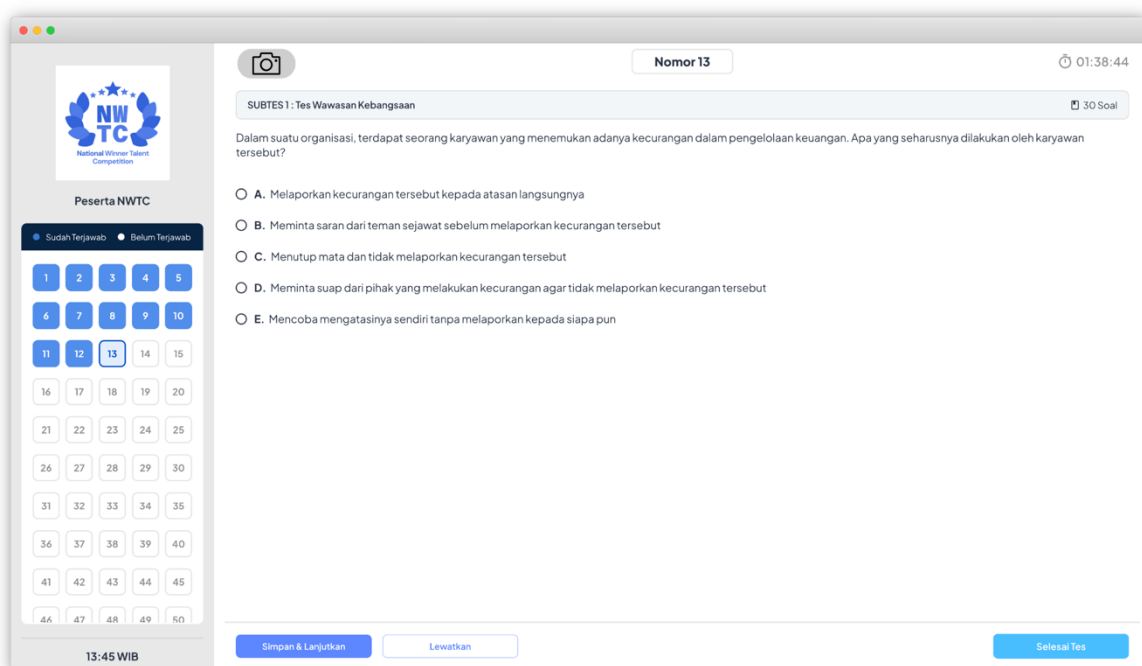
NW
TC
National Winner Talent Competition

Peserta NWTC

Sudah Terjawab Belum Terjawab

1 2 3 4 5
6 7 8 9 10
11 12 13 14 15
16 17 18 19 20
21 22 23 24 25
26 27 28 29 30
31 32 33 34 35
36 37 38 39 40
41 42 43 44 45
46 47 48 49 50

13:45 WIB

Nomor 13

01:38:44

SUBTES 1 : Tes Wawasan Kebangsaan

30 Soal

Dalam suatu organisasi, terdapat seorang karyawan yang menemukan adanya kecurangan dalam pengelolaan keuangan. Apa yang seharusnya dilakukan oleh karyawan tersebut?

A. Melaporkan kecurangan tersebut kepada atasan langsungnya

B. Meminta saran dari teman sejawat sebelum melaporkan kecurangan tersebut

C. Menutup mata dan tidak melaporkan kecurangan tersebut

D. Meminta suap dari pihak yang melakukan kecurangan agar tidak melaporkan kecurangan tersebut

E. Mencoba mengatasinya sendiri tanpa melaporkan kepada siapa pun

Simpan & Lanjutkan

Lewatkan

Selesai Tes